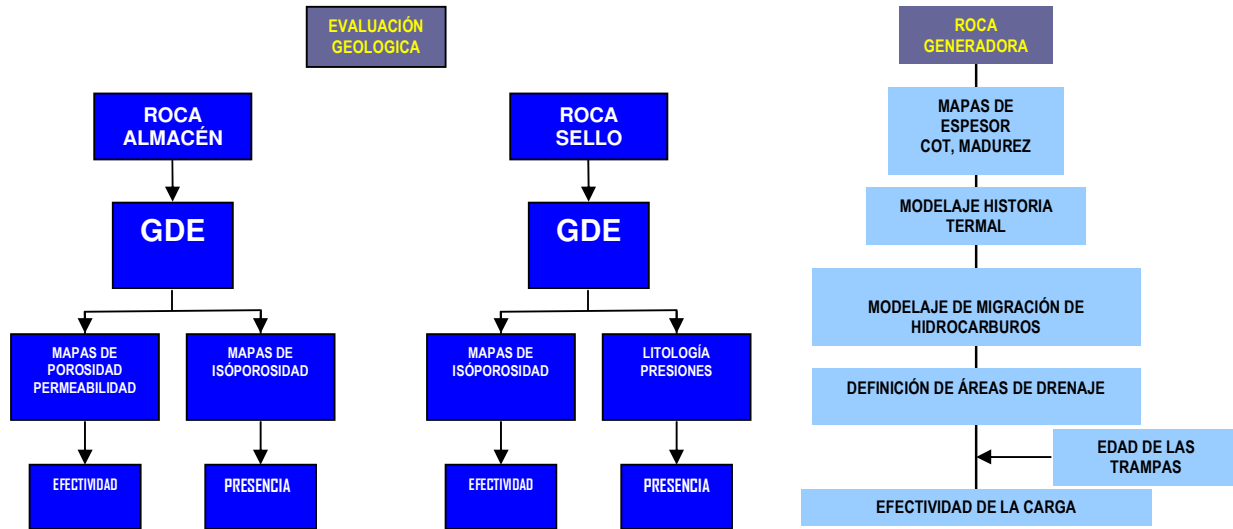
EVALUACIÓN GEOLOGICA

ROCA ALMACÉN

GDE

MAPAS DE POROSIDAD PERMEABILIDAD

MAPAS DE ISÓPOROSIDAD

EFECTIVIDAD

PRESENCIA

ROCA SELLO

GDE

MAPAS DE ISÓPOROSIDAD

LITOLOGÍA PRESIONES

EFECTIVIDAD

PRESENCIA

ROCA GENERADORA

MAPAS DE ESPESOR COT, MADUREZ

MODELAJE HISTORIA TERMAL

MODELAJE DE MIGRACIÓN DE HIDROCARBUROS

DEFINICIÓN DE ÁREAS DE DRENAJE

EDAD DE LAS TRAMPAS

EFECTIVIDAD DE LA CARGA